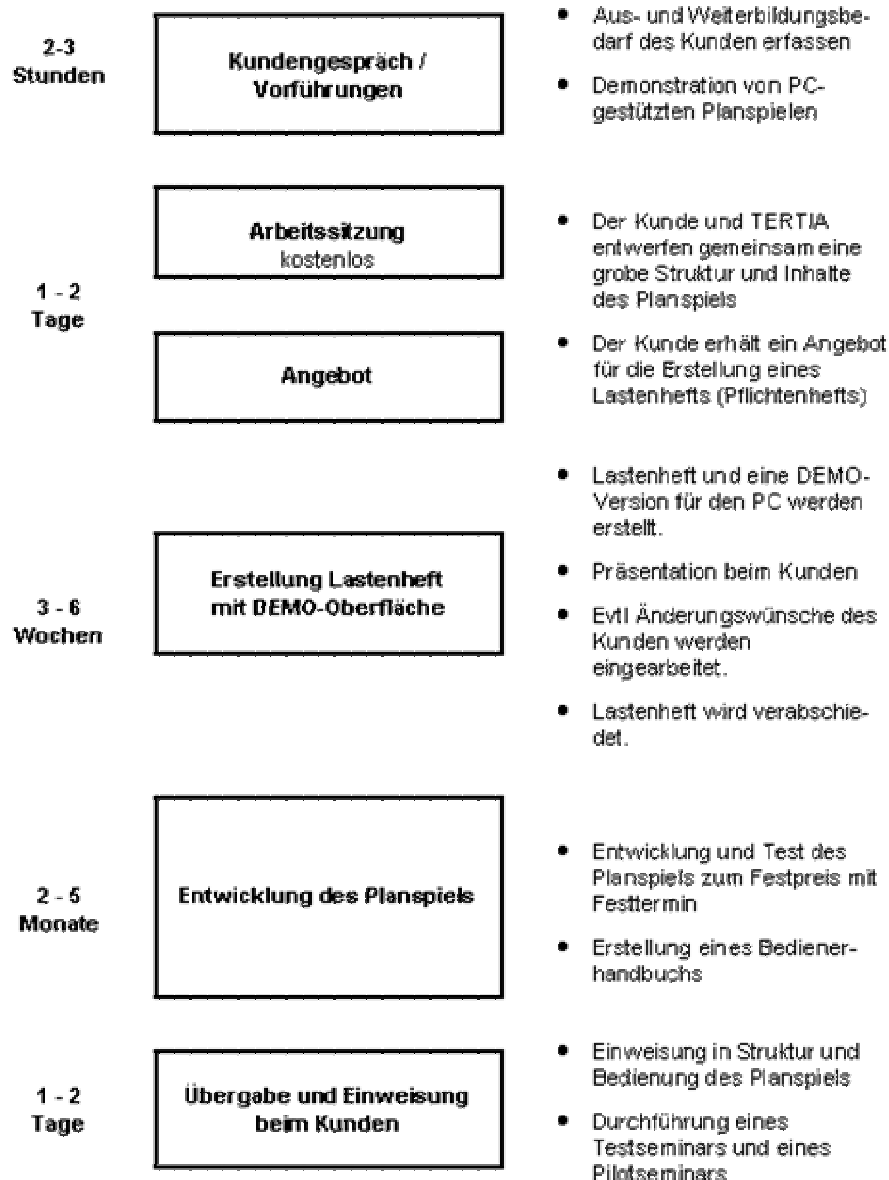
2-3 Stunden

Kundengespräch / Vorführungen

- Aus- und Weiterbildungsbedarf des Kunden erfassen
- Demonstration von PC-gestützten Planspielen

Arbeitssitzung
kostenlos

1 - 2 Tage

Angebot

- Der Kunde und TERTIA entwerfen gemeinsam eine grobe Struktur und Inhalte des Planspiels
- Der Kunde erhält ein Angebot für die Erstellung eines Lastenhefts (Pflichtenhefts)

3 - 6 Wochen

Erstellung Lastenheft mit DEMO-Oberfläche

- Lastenheft und eine DEMO-Version für den PC werden erstellt.
- Präsentation beim Kunden
- Evtl Änderungswünsche des Kunden werden eingearbeitet.
- Lastenheft wird verabschiedet.

2 - 5 Monate

Entwicklung des Planspiels

- Entwicklung und Test des Planspiels zum Festpreis mit Festtermin
- Erstellung eines Bedienerhandbuchs

1 - 2 Tage

Übergabe und Einweisung beim Kunden

- Einweisung in Struktur und Bedienung des Planspiels
- Durchführung eines Testseminars und eines Pilotseminars